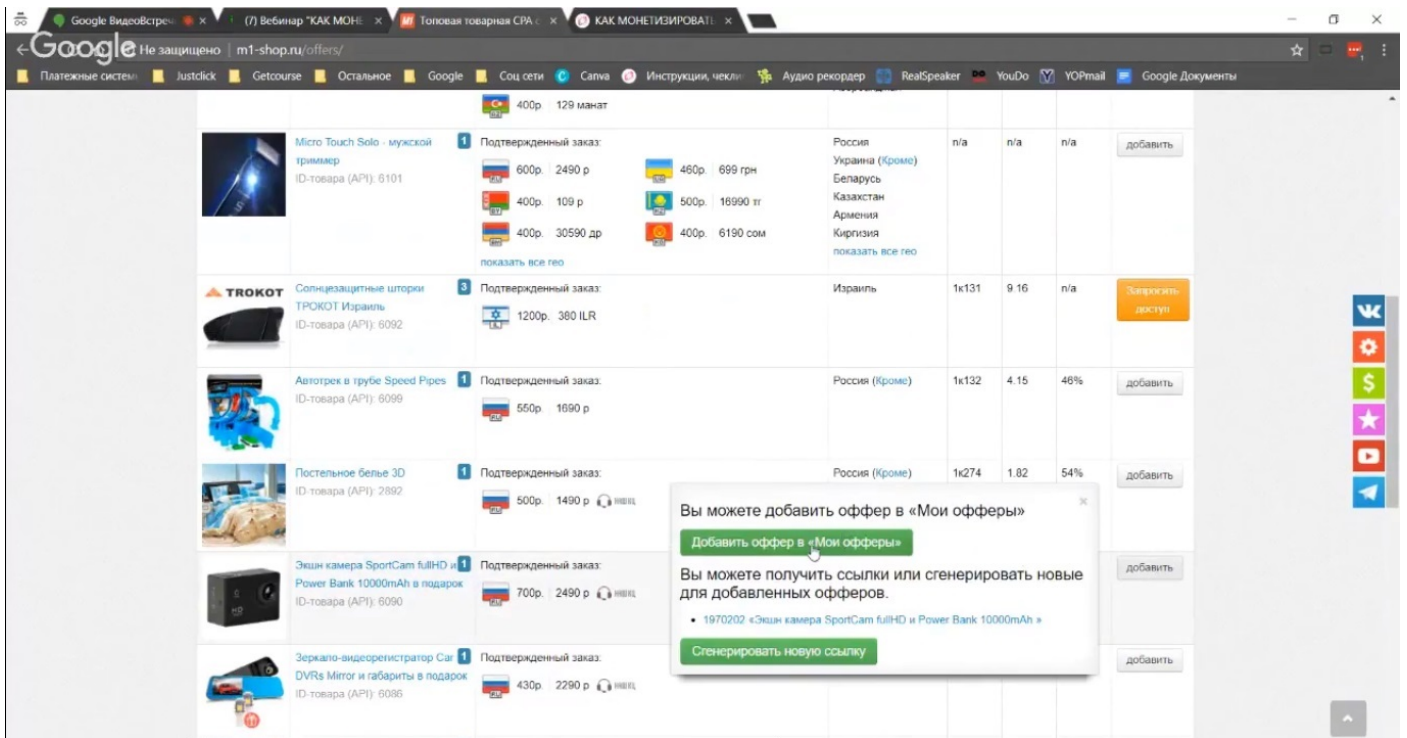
Google ВидеоВстреч × (7) Вебинар "КАК МОНЕ × Топовая товарная CPA × КАК МОНЕТИЗИРОВАТЬ ×

Google Не защищено | m1-shop.ru/offers/

Платежные системы Justclick Getcourse Остальное Google Соц сети Canva Инструкции, чеклис Аудио рекордер RealSpeaker YouDo YOPmail Google Документы

400р. 129 манат

| | | | | | | | |
|---|---|---|---|---|---|---|---|
| | Micro Touch Solo - мужской триммер ID-товара (API): 6101 | 1 | Подтвержденный заказ: 600р. 2490 р 460р. 699 грн 400р. 109 р 500р. 16990 тг 400р. 30590 др 400р. 6190 сом показать все гео | Россия Украина (Кроме) Беларусь Казахстан Армения Киргизия показать все гео | n/a | n/a | n/a | добавить |
| TROKOT | Солнцезащитные шторки TPOKOT Израиль ID-товара (API): 6092 | 3 | Подтвержденный заказ: 1200р. 380 ILR | Израиль | 1к131 | 9.16 | n/a | Запросить доступ |
| | Автотрек в трубе Speed Pipes ID-товара (API): 6099 | 1 | Подтвержденный заказ: 550р. 1690 р | Россия (Кроме) | 1к132 | 4.15 | 46% | добавить |
| | Постельное белье 3D ID-товара (API): 2892 | 1 | Подтвержденный заказ: 500р. 1490 р | Россия (Кроме) | 1к274 | 1.82 | 54% | добавить |
| | Экшн камера SportCam fullHD и Power Bank 10000mAh в подарок ID-товара (API): 6090 | 1 | Подтвержденный заказ: 700р. 2490 р | | | | | добавить |
| | Зеркало-видеорегистратор Car DVRs Mirror и габариты в подарок ID-товара (API): 6086 | 1 | Подтвержденный заказ: 430р. 2290 р | | | | | добавить |

Вы можете добавить оффер в «Мои офферы»

Добавить оффер в «Мои офферы»

Вы можете получить ссылки или сгенерировать новые для добавленных офферов.

• 1970202 «Экшн камера SportCam fullHD и Power Bank 10000mAh »

Сгенерировать новую ссылку